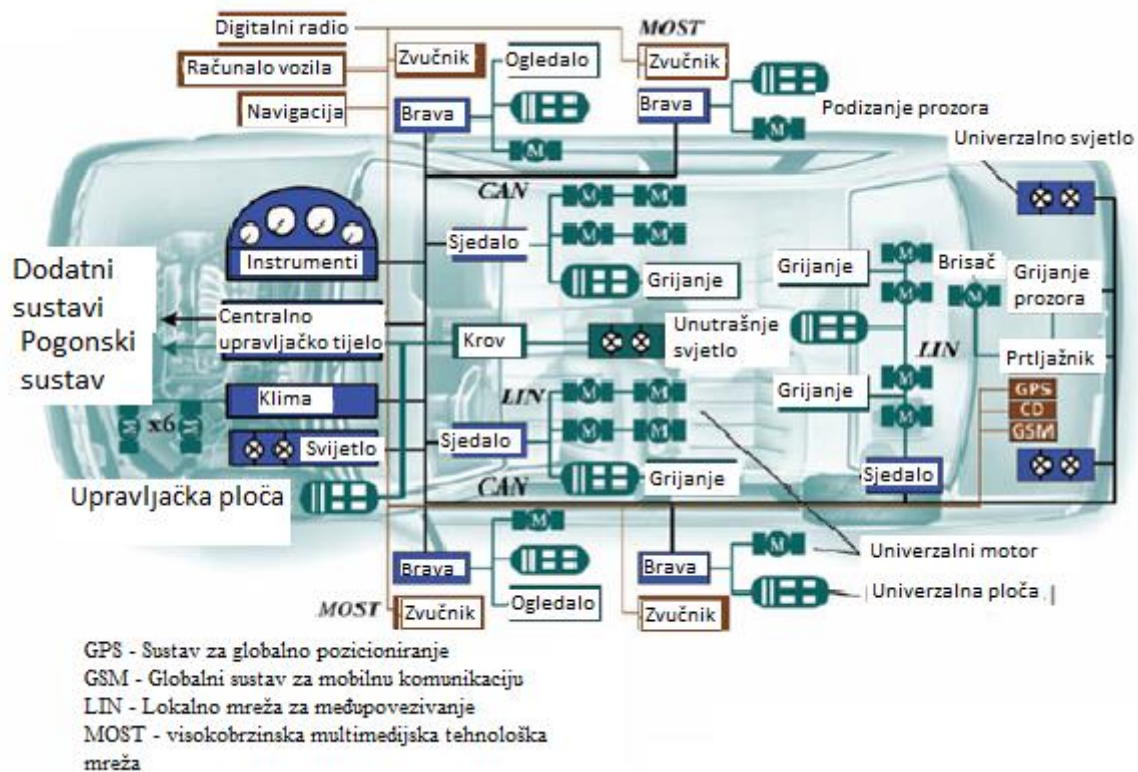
Digitalni radio
MOST
Računalo vozila
Zvučnik
Ogledalo
Zvučnik
Navigacija
Brava
Brava
Podizanje prozora
Univerzalno svjetlo
CAN
Sjedalo
Instrumenti
Grijanje
Grijanje
Brisač
Grijanje prozora
Dodatni sustavi
Pogonski sustav
Centralno upravljačko tijelo
Krov
Unutrašnje svjetlo
LIN
Prtljažnik
LIN
Klima
Grijanje
GPS
CD
GSM
x6
Svijetlo
Sjedalo
Grijanje
CAN
Sjedalo
Upravljačka ploča
Univerzalni motor
Brava
Brava
Univerzalna ploča
MOST
Zvučnik
Ogledalo
Zvučnik

GPS - Sustav za globalno pozicioniranje
GSM - Globalni sustav za mobilnu komunikaciju
LIN - Lokalno mreža za međupovezivanje
MOST - visokobrzinska multimedijska tehnološka mreža